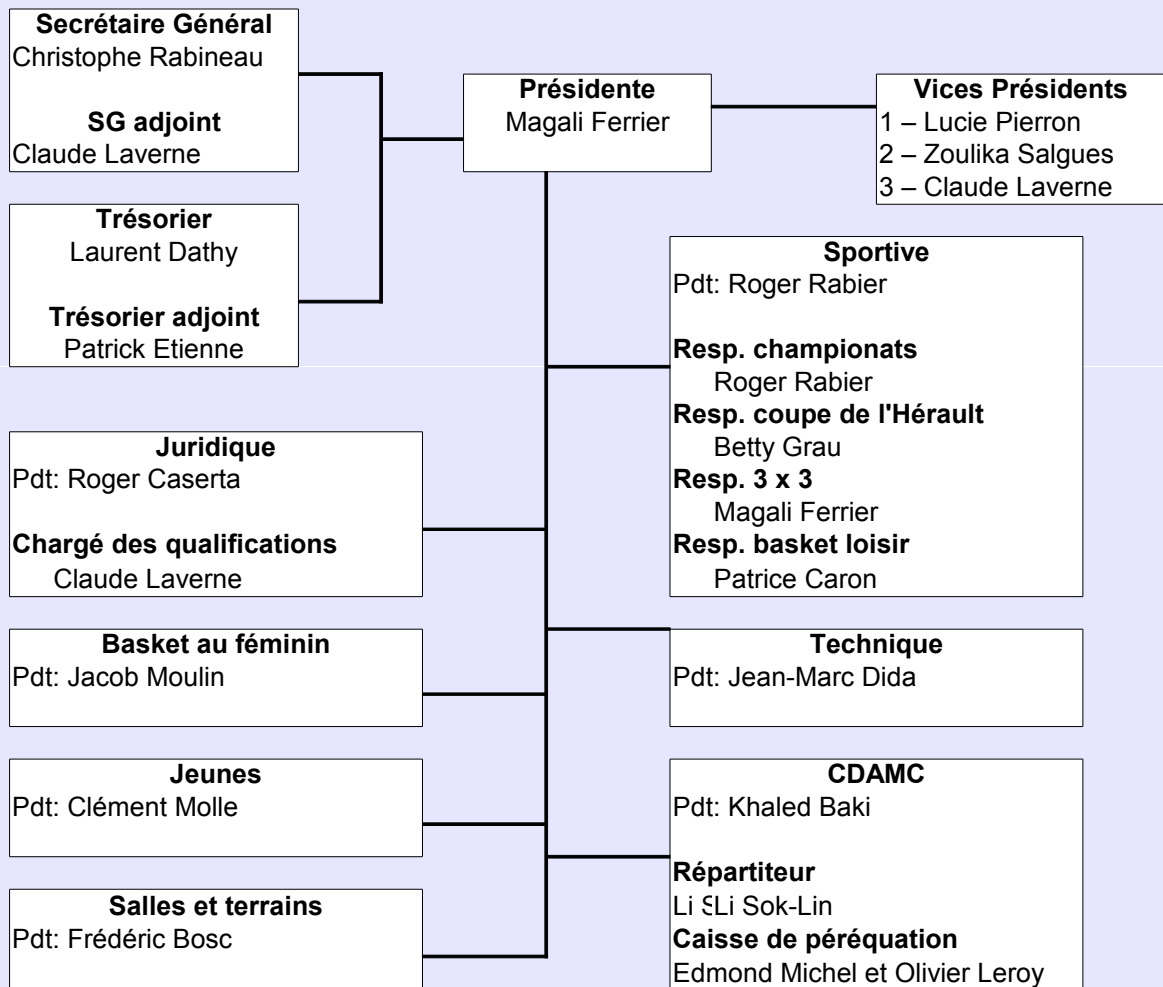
**Secrétaire Général**
Christophe Rabineau

**SG adjoint**
Claude Laverne

**Trésorier**
Laurent Dathy

**Trésorier adjoint**
Patrick Etienne

**Présidente**
Magali Ferrier

**Vices Présidents**
1 – Lucie Pierron
2 – Zoulika Salgues
3 – Claude Laverne

**Sportive**
Pdt: Roger Rabier

**Resp. championats**
Roger Rabier
**Resp. coupe de l'Hérault**
Betty Grau
**Resp. 3 x 3**
Magali Ferrier
**Resp. basket loisir**
Patrice Caron

**Juridique**
Pdt: Roger Caserta

**Chargé des qualifications**
Claude Laverne

**Basket au féminin**
Pdt: Jacob Moulin

**Technique**
Pdt: Jean-Marc Dida

**Jeunes**
Pdt: Clément Molle

**CDAMC**
Pdt: Khaled Baki

**Répartiteur**
Li SLi Sok-Lin
**Caisse de péréquation**
Edmond Michel et Olivier Leroy

**Salles et terrains**
Pdt: Frédéric Bosc